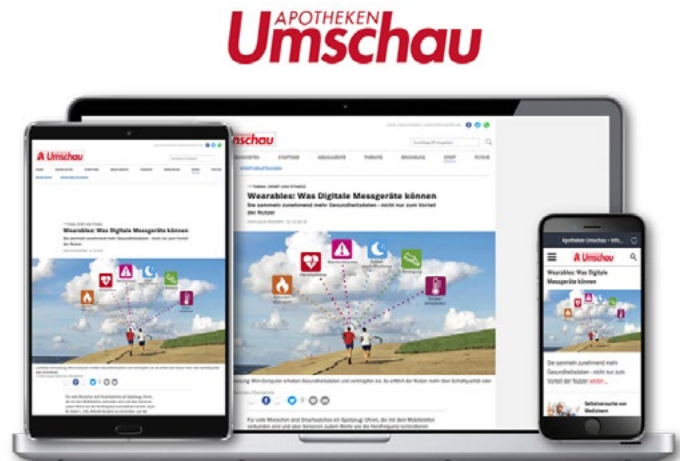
APOTHEKEN
Umschau

Umschau
Wearables: Was Digitale Messgeräte können
Sie sammeln zunehmend mehr Gesundheitsdaten – nicht nur zum Vorteil der Nutzer

Umschau
Wearables: Was Digitale Messgeräte können

Apotheken Umschau - Info...
Umschau
Wearables: Was Digitale Messgeräte können
Sie sammeln zunehmend mehr Gesundheitsdaten – nicht nur zum Vorteil der Nutzer weiter...